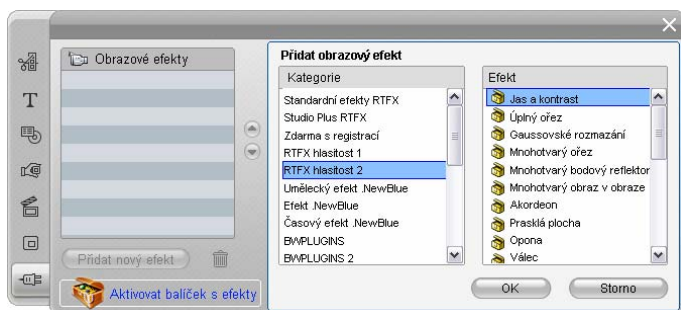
Obrazové efekty

Přidat nový efekt

Aktivovat balíček s efekty

Přidat obrazový efekt

| Kategorie |
|---|
| Standardní efekty RTFX |
| Studio Plus RTFX |
| Zdarma s registrací |
| RTFX hlasitost 1 |
| RTFX hlasitost 2 |
| Umělecký efekt .NewBlue |
| Efekt .NewBlue |
| Časový efekt .NewBlue |
| BWPLUGINS |
| BWPLUGINS 2 |

| Efekt |
|---|
| Jas a kontrast |
| Úplný ořez |
| Gaussovské rozmazání |
| Mnohotvarý ořez |
| Mnohotvarý bodový reflektor |
| Mnohotvarý obraz v obraze |
| Akordeon |
| Prasklá plocha |
| Opona |
| Válec |

OK

Storno